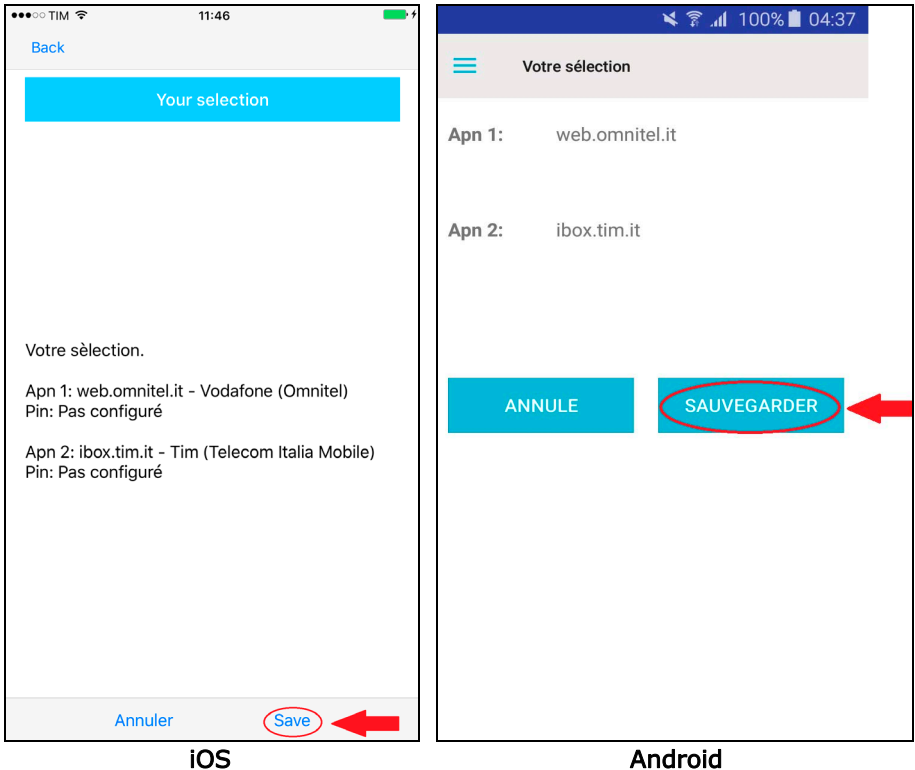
●●●○○ TIM 11:46

Back

Your selection

Votre sèlection.

Apn 1: web.omnitel.it - Vodafone (Omnitel)
Pin: Pas configuré

Apn 2: ibox.tim.it - Tim (Telecom Italia Mobile)
Pin: Pas configuré

Annuler Save

iOS

100% 04:37

Votre sélection

Apn 1: web.omnitel.it

Apn 2: ibox.tim.it

ANNULE SAUVEGARDER

Android